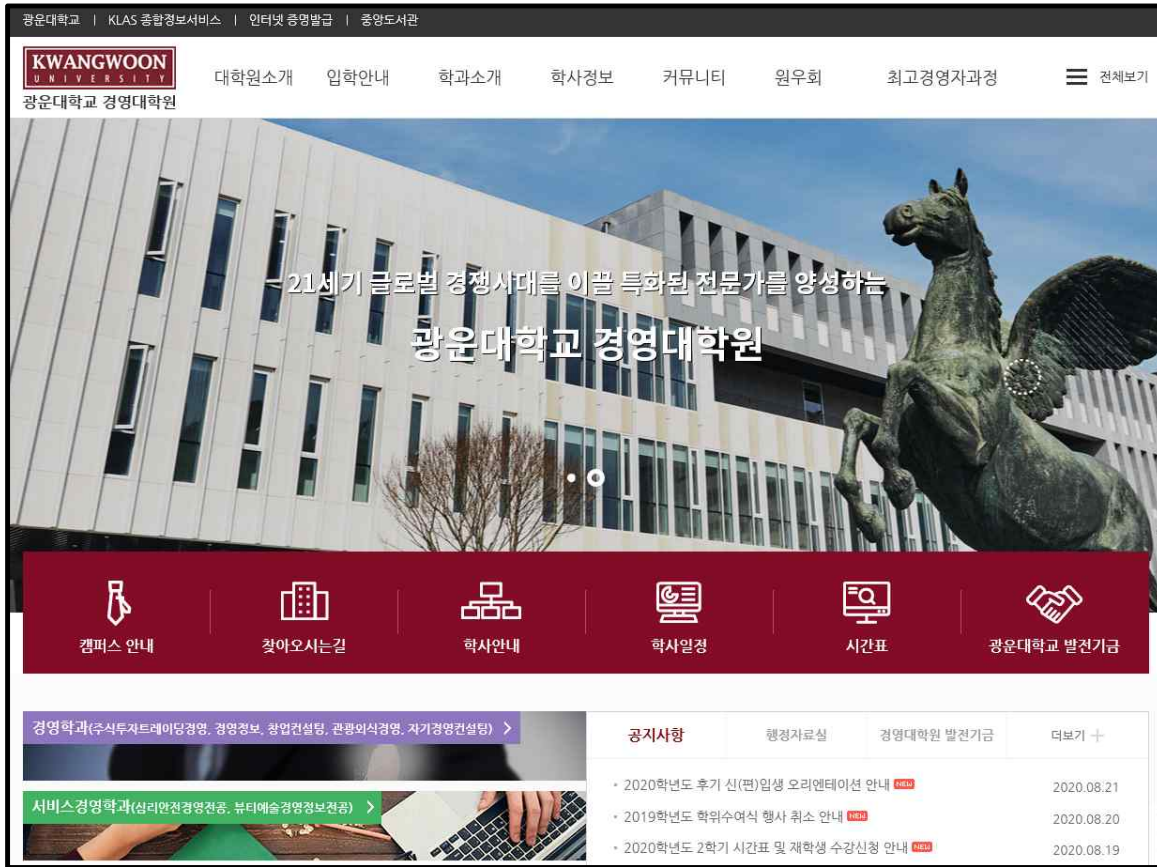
광운대학교 | KLAS 종합정보서비스 | 인터넷 증명발급 | 중앙도서관

KWANGWOON UNIVERSITY
광운대학교 경영대학원

대학원소개 입학안내 학과소개 학사정보 커뮤니티 원우회 최고경영자과정 전체보기

21세기 글로벌 경쟁시대를 이끌 특화된 전문가를 양성하는
광운대학교 경영대학원

캠퍼스 안내
찾아오시는길
학사안내
학사일정
시간표
광운대학교 발전기금

경영학과(주식투자트레이딩경영, 경영정보, 창업컨설팅, 관광외식경영, 자기경영컨설팅) >

서비스경영학과(심리안전경영전공, 뷰티예술경영정보전공) >

공지사항 행정자료실 경영대학원 발전기금 더보기 +

| | |
|---|---|
| · 2020학년도 후기 신(편)입생 오리엔테이션 안내 NEW | 2020.08.21 |
| · 2019학년도 학위수여식 행사 취소 안내 NEW | 2020.08.20 |
| · 2020학년도 2학기 시간표 및 재학생 수강신청 안내 NEW | 2020.08.19 |